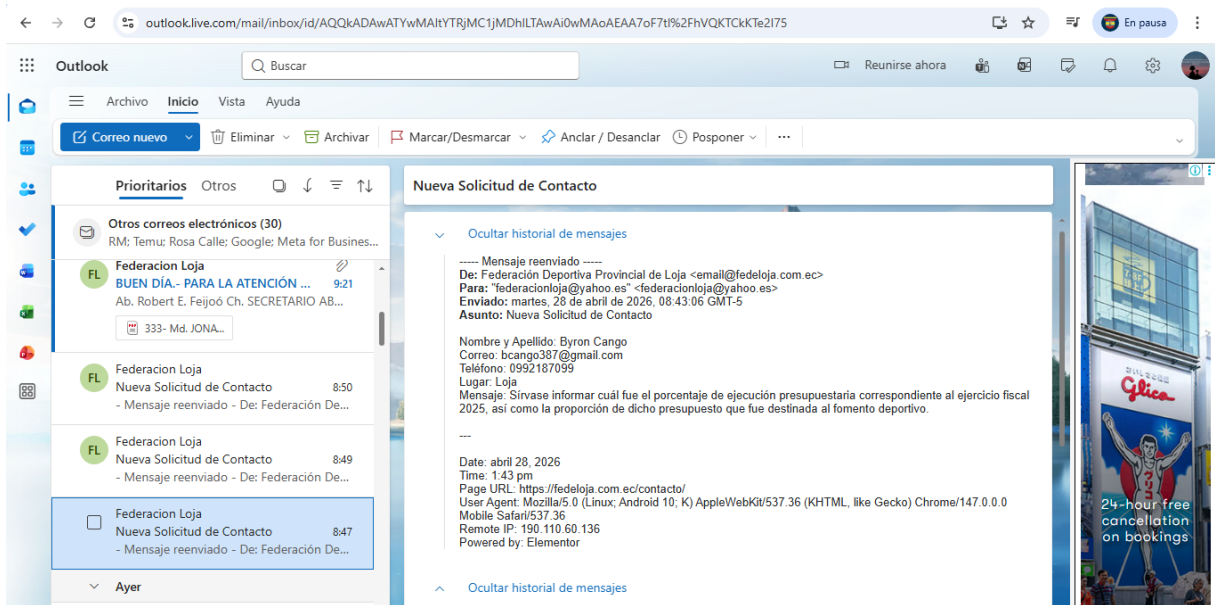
outlook.live.com/mail/inbox/id/AQQkADAwATYwMAItYTRjMC1jMDhlLTAwAi0wMAoAEAA7oF7tl%2FhVQKTCkKTe2I75

En pausa

Outlook

Buscar

Reunirse ahora

Archivo Inicio Vista Ayuda

Correo nuevo

Eliminar

Archivar

Marcar/Desmarcar

Anclar / Desanclar

Posponer

...

Prioritarios Otros

Otros correos electrónicos (30)
RM; Temu; Rosa Calle; Google; Meta for Busines...

FL Federacion Loja
BUEN DÍA.- PARA LA ATENCIÓN ... 9:21
Ab. Robert E. Feijoó Ch. SECRETARIO AB...
333- Md. JONA...

FL Federacion Loja
Nueva Solicitud de Contacto 8:50
- Mensaje reenviado - De: Federación De...

FL Federacion Loja
Nueva Solicitud de Contacto 8:49
- Mensaje reenviado - De: Federación De...

Federacion Loja
Nueva Solicitud de Contacto 8:47
- Mensaje reenviado - De: Federación De...

Ayer

Nueva Solicitud de Contacto

Ocultar historial de mensajes

----- Mensaje reenviado -----
De: Federación Deportiva Provincial de Loja <email@fedeloja.com.ec>
Para: "federacionloja@yahoo.es" <federacionloja@yahoo.es>
Enviado: martes, 28 de abril de 2026, 08:43:06 GMT-5
Asunto: Nueva Solicitud de Contacto

Nombre y Apellido: Byron Cango
Correo: bcango387@gmail.com
Teléfono: 0992187099
Lugar: Loja
Mensaje: Sírvase informar cuál fue el porcentaje de ejecución presupuestaria correspondiente al ejercicio fiscal 2025, así como la proporción de dicho presupuesto que fue destinada al fomento deportivo.

---

Date: abril 28, 2026
Time: 1:43 pm
Page URL: https://fedeloja.com.ec/contacto/
User Agent: Mozilla/5.0 (Linux; Android 10; K) AppleWebKit/537.36 (KHTML, like Gecko) Chrome/147.0.0.0 Mobile Safari/537.36
Remote IP: 190.110.60.136
Powered by: Elementor

Ocultar historial de mensajes

Glico
24-hour free cancellation on bookings